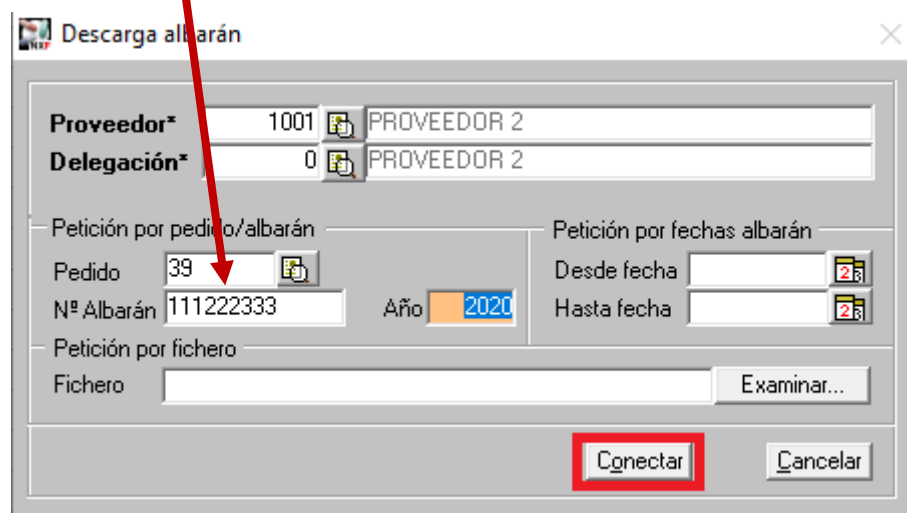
Descarga albarán

Proveedor* 1001 PROVEEDOR 2
Delegación* 0 PROVEEDOR 2

Petición por pedido/albarán
Pedido 39
Nº Albarán 111222333
Año 2020

Petición por fechas albarán
Desde fecha
Hasta fecha

Petición por fichero
Fichero
Examinar...

Conectar
Cancelar